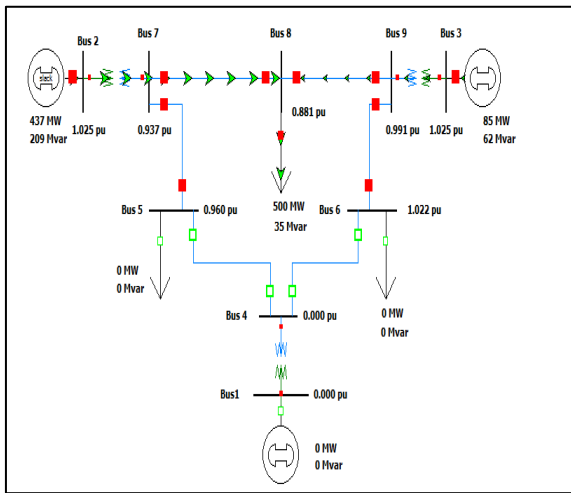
Bus 2
Bus 7
Bus 8
Bus 9
Bus 3
slack
437 MW
209 Mvar
1.025 pu
0.937 pu
0.881 pu
0.991 pu
1.025 pu
85 MW
62 Mvar
Bus 5
0.960 pu
500 MW
35 Mvar
Bus 6
1.022 pu
0 MW
0 Mvar
Bus 4
0.000 pu
0 MW
0 Mvar
Bus1
0.000 pu
0 MW
0 Mvar